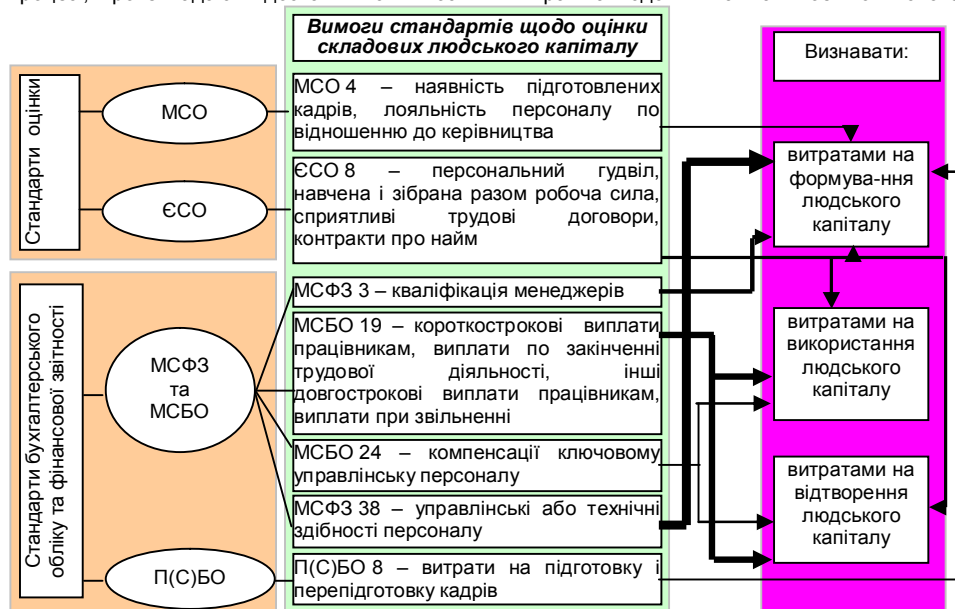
Стандарти оцінки

МСО

ЄСО

Стандарти бухгалтерського обліку та фінансової звітності

МСФЗ та МСБО

П(С)БО

Вимоги стандартів щодо оцінки складових людського капіталу

МСО 4 – наявність підготовлених кадрів, лояльність персоналу по відношенню до керівництва

ЄСО 8 – персональний гудвіл, навчена і зібрана разом робоча сила, сприятливі трудові договори, контракти про найм

МСФЗ 3 – кваліфікація менеджерів

МСБО 19 – короткострокові виплати працівникам, виплати по закінченні трудової діяльності, інші довгострокові виплати працівникам, виплати при звільненні

МСБО 24 – компенсації ключовому управлінську персоналу

МСФЗ 38 – управлінські або технічні здібності персоналу

П(С)БО 8 – витрати на підготовку і перепідготовку кадрів

Визнавати:

витратами на формува-ння людського капіталу

витратами на використання людського капіталу

витратами на відтворення людського капіталу